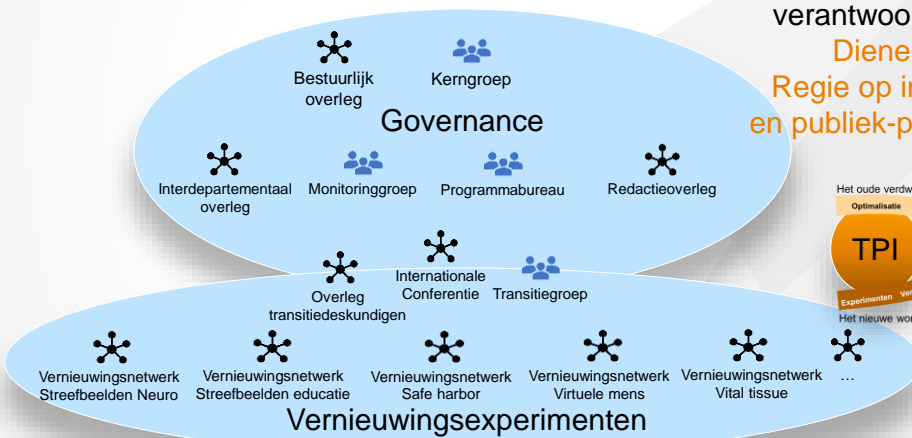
verantwoo
Diene
Regie op i
en publiek-p

Bestuurlijk overleg

Kerngroep

Governance

Interdepartementaal overleg

Monitoringgroep

Programmabureau

Redactieoverleg

Het oude verdw

Optimalisatie

TPI

Experimenten Ver

Het nieuwe wor

Overleg transitiedeskundigen

Internationale Conferentie

Transitiegroep

Vernieuwingsnetwerk Streefbeelden Neuro

Vernieuwingsnetwerk Streefbeelden educatie

Vernieuwingsnetwerk Safe harbor

Vernieuwingsnetwerk Virtuele mens

Vernieuwingsnetwerk Vital tissue

…

Vernieuwingsexperimenten